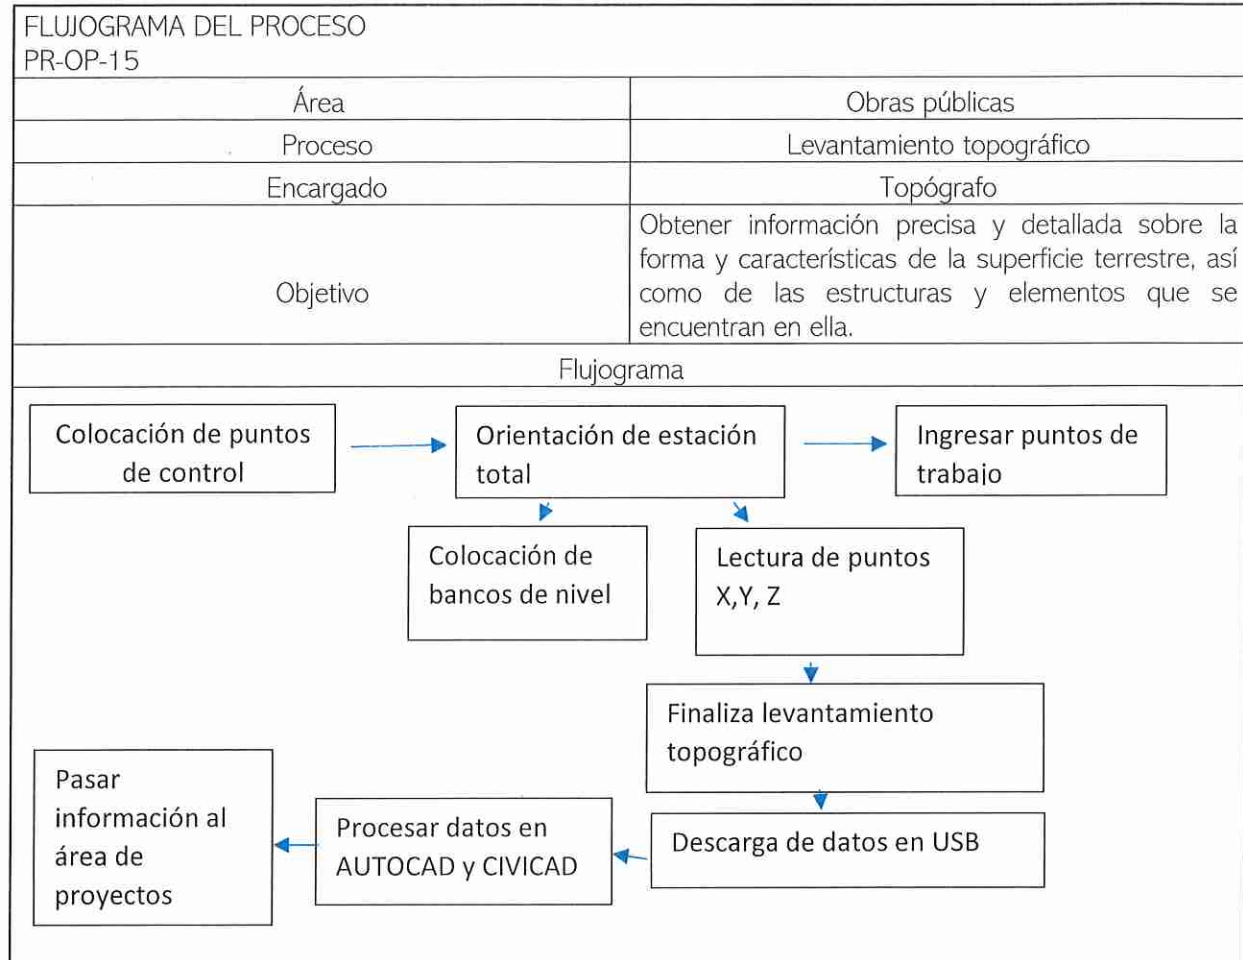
FLUJOGRAMA DEL PROCESO
PR-OP-15

| Área | Obras públicas |
|---|---|
| Proceso | Levantamiento topográfico |
| Encargado | Topógrafo |
| Objetivo | Obtener información precisa y detallada sobre la forma y características de la superficie terrestre, así como de las estructuras y elementos que se encuentran en ella. |

Flujograma

Colocación de puntos de control

Orientación de estación total

Ingresar puntos de trabajo

Colocación de bancos de nivel

Lectura de puntos X,Y, Z

Finaliza levantamiento topográfico

Descarga de datos en USB

Procesar datos en AUTOCAD y CIVICAD

Pasar información al área de proyectos